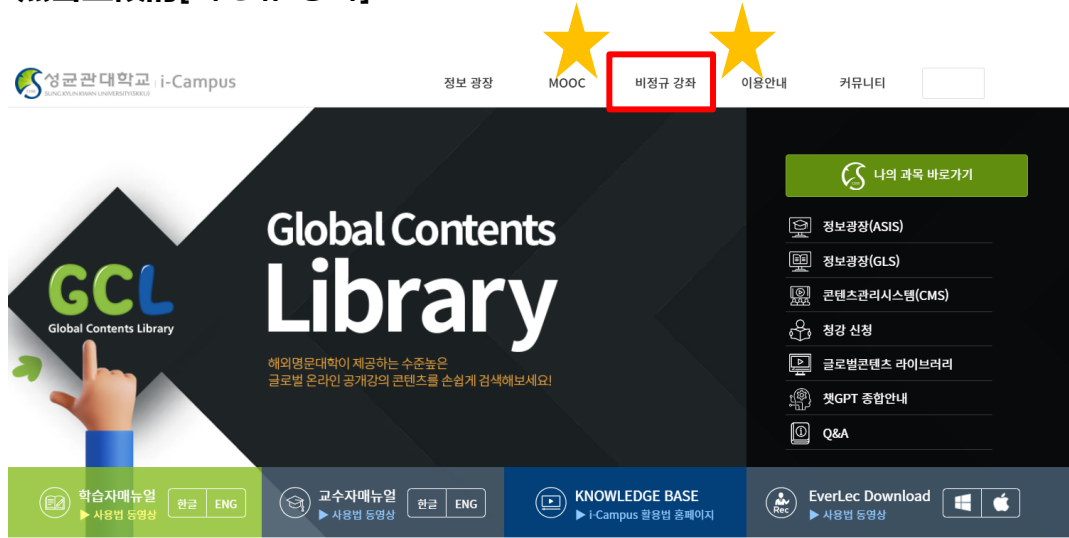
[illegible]

성균관대학교 SUNGKYUNKWAN UNIVERSITY(SKKU) i-Campus

정보 광장 MOOC 비정규 강좌 이용안내 커뮤니티

나의 과목 바로가기

정보광장(ASIS)

정보광장(GLS)

콘텐츠관리시스템(CMS)

청강 신청

글로벌콘텐츠 라이브러리

챗GPT 종합안내

Q&A

GCL Global Contents Library

Global Contents Library

해외명문대학이 제공하는 수준높은 글로벌 온라인 공개강의 콘텐츠를 손쉽게 검색해보세요!

학습자매뉴얼 ▶ 사용법 동영상 한글 ENG

교수자매뉴얼 ▶ 사용법 동영상 한글 ENG

KNOWLEDGE BASE ▶ i-Campus 활용법 홈페이지

Rec EverLec Download ▶ 사용법 동영상